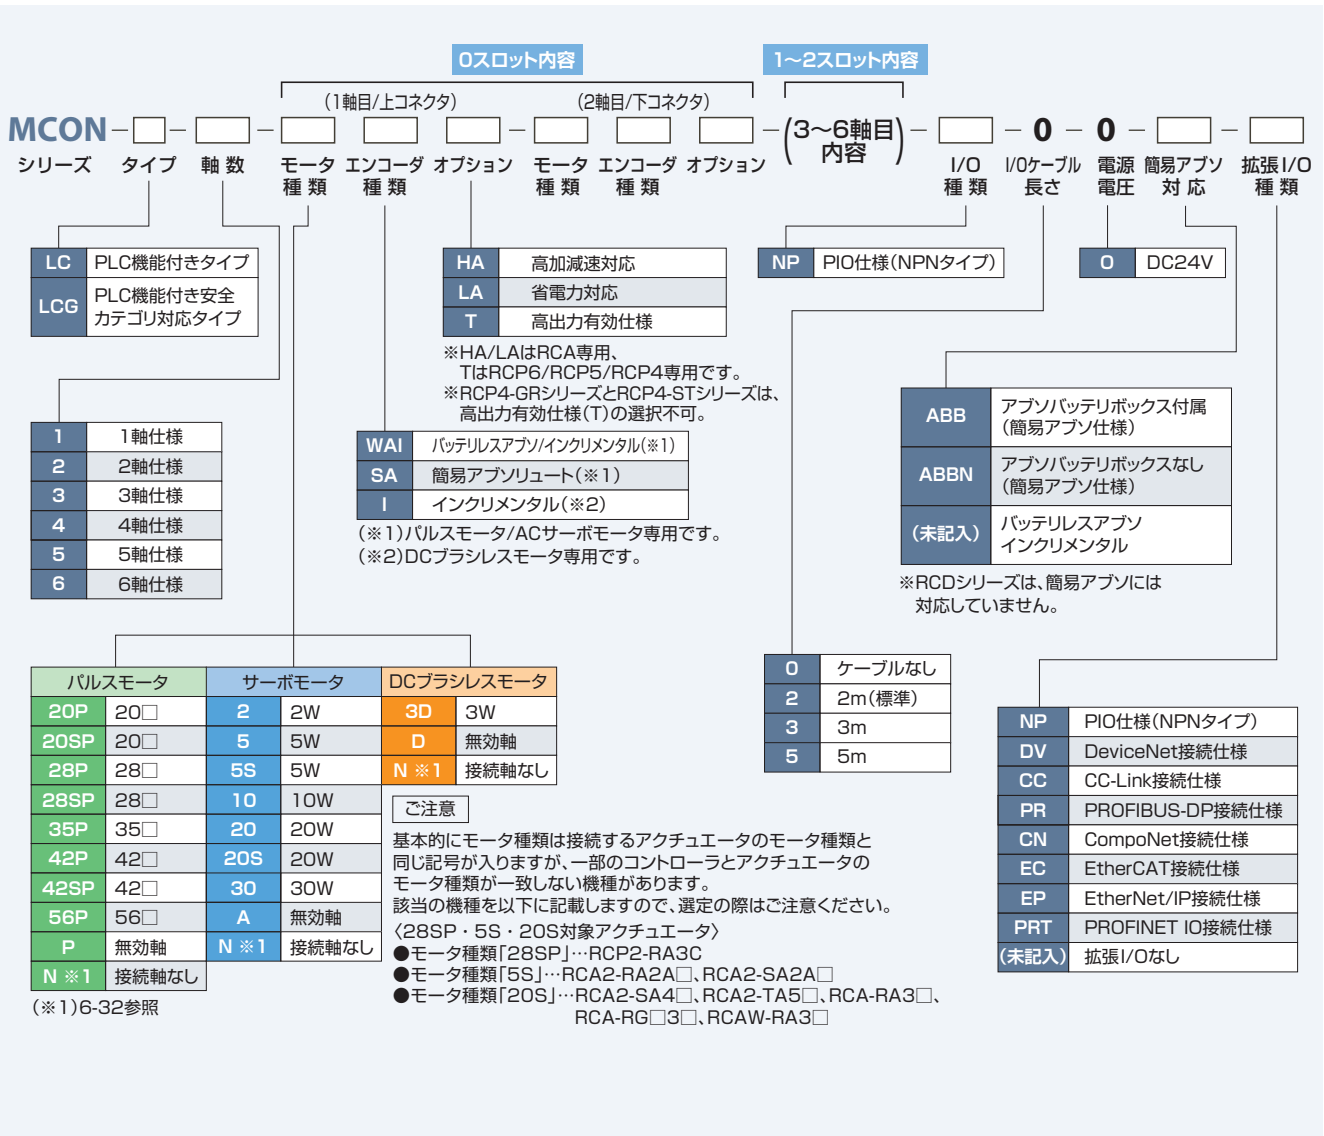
0スロット内容

1~2スロット内容

(1軸目/上コネクタ) (2軸目/下コネクタ)

MCON − □ − □ − □ □ □ − □ □ □ − (3~6軸目内容) − □ − 0 − 0 − □ − □

シリーズ タイプ 軸数 モータ種類 エンコーダ種類 オプション モータ種類 エンコーダ種類 オプション I/O種類 I/Oケーブル長さ 電源電圧 簡易アブソ対応 拡張I/O種類

| LC | PLC機能付きタイプ |
|---|---|
| LCG | PLC機能付き安全カテゴリ対応タイプ |

| HA | 高加減速対応 |
|---|---|
| LA | 省電力対応 |
| T | 高出力有効仕様 |

※HA/LAはRCA専用、TはRCP6/RCP5/RCP4専用です。
※RCP4-GRシリーズとRCP4-STシリーズは、高出力有効仕様(T)の選択不可。

| NP | PIO仕様(NPNタイプ) |
|---|---|

| 0 | DC24V |
|---|---|

| 1 | 1軸仕様 |
|---|---|
| 2 | 2軸仕様 |
| 3 | 3軸仕様 |
| 4 | 4軸仕様 |
| 5 | 5軸仕様 |
| 6 | 6軸仕様 |

| WAI | バッテリレスアブソ/インクリメンタル(※1) |
|---|---|
| SA | 簡易アブソリュート(※1) |
| I | インクリメンタル(※2) |

(※1)パルスモータ/ACサーボモータ専用です。
(※2)DCブラシレスモータ専用です。

| ABB | アブソバッテリボックス付属(簡易アブソ仕様) |
|---|---|
| ABBN | アブソバッテリボックスなし(簡易アブソ仕様) |
| (未記入) | バッテリレスアブソ インクリメンタル |

※RCDシリーズは、簡易アブソには対応していません。

| パルスモータ | | サーボモータ | | DCブラシレスモータ | |
|---|---|---|---|---|---|
| 20P | 20□ | 2 | 2W | 3D | 3W |
| 20SP | 20□ | 5 | 5W | D | 無効軸 |
| 28P | 28□ | 5S | 5W | N ※1 | 接続軸なし |
| 28SP | 28□ | 10 | 10W | | |
| 35P | 35□ | 20 | 20W | | |
| 42P | 42□ | 20S | 20W | | |
| 42SP | 42□ | 30 | 30W | | |
| 56P | 56□ | A | 無効軸 | | |
| P | 無効軸 | N ※1 | 接続軸なし | | |
| N ※1 | 接続軸なし | | | | |

(※1)6-32参照

| 0 | ケーブルなし |
|---|---|
| 2 | 2m(標準) |
| 3 | 3m |
| 5 | 5m |

ご注意
基本的にモータ種類は接続するアクチュエータのモータ種類と同じ記号が入りますが、一部のコントローラとアクチュエータのモータ種類が一致しない機種があります。
該当の機種を以下に記載しますので、選定の際はご注意ください。
〈28SP・5S・20S対象アクチュエータ〉
●モータ種類「28SP」…RCP2-RA3C
●モータ種類「5S」…RCA2-RA2A□、RCA2-SA2A□
●モータ種類「20S」…RCA2-SA4□、RCA2-TA5□、RCA-RA3□、RCA-RG□3□、RCAW-RA3□

| NP | PIO仕様(NPNタイプ) |
|---|---|
| DV | DeviceNet接続仕様 |
| CC | CC-Link接続仕様 |
| PR | PROFIBUS-DP接続仕様 |
| CN | CompoNet接続仕様 |
| EC | EtherCAT接続仕様 |
| EP | EtherNet/IP接続仕様 |
| PRT | PROFINET IO接続仕様 |
| (未記入) | 拡張I/Oなし |